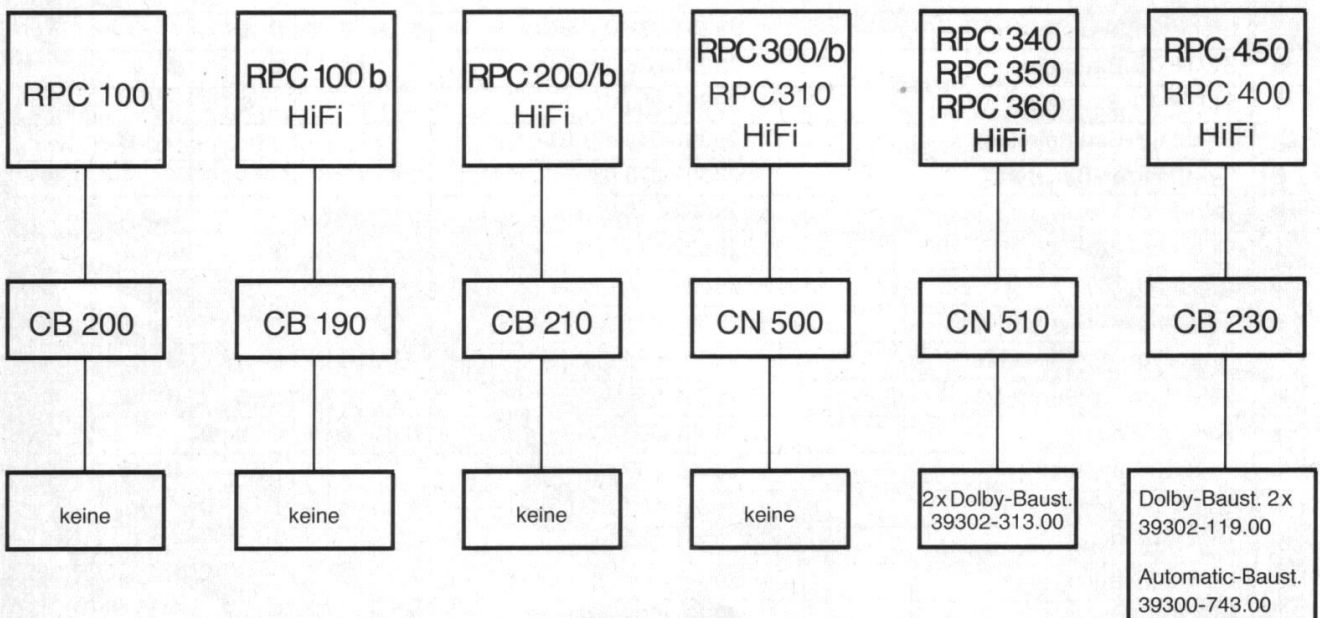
RPC 100

CB 200

keine

RPC 100 b
HiFi

CB 190

keine

RPC 200/b
HiFi

CB 210

keine

RPC 300/b
RPC310
HiFi

CN 500

keine

RPC 340
RPC 350
RPC 360
HiFi

CN 510

2x Dolby-Baust.
39302-313.00

RPC 450
RPC 400
HiFi

CB 230

Dolby-Baust. 2x
39302-119.00

Automatic-Baust.
39300-743.00